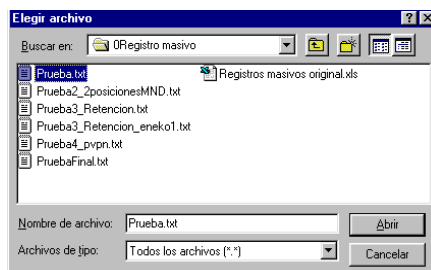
Elegir archivo

Buscar en: 0Registro masivo

Prueba.txt
Prueba2_2posicionesMND.txt
Prueba3_Retencion.txt
Prueba3_Retencion_eneko1.txt
Prueba4_pvpn.txt
PruebaFinal.txt

Registros masivos original.xls

Nombre de archivo: Prueba.txt
Archivos de tipo: Todos los archivos (*.*)

Abrir
Cancelar